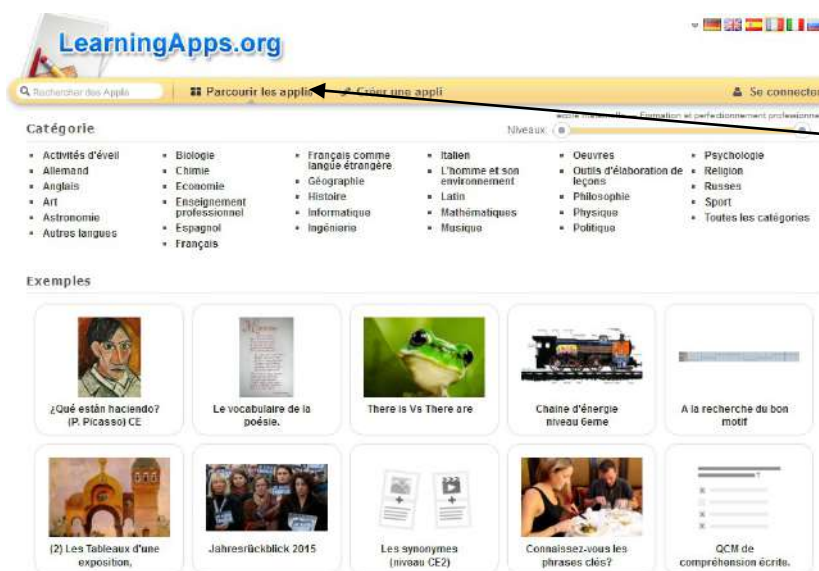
LearningApps.org

Rechercher des Appls | Parcourir les applis | Créer une appli | Se connecter

Catégorie

Niveaux: école maternelle – Formation et perfectionnement professionnel

- Activités d'éveil
- Allemand
- Anglais
- Art
- Astronomie
- Autres langues

- Biologie
- Chimie
- Economie
- Enseignement professionnel
- Espagnol
- Français

- Français comme langue étrangère
- Géographie
- Histoire
- Informatique
- Ingénierie

- Italien
- L'homme et son environnement
- Latin
- Mathématiques
- Musique

- Oeuvres
- Outils d'élaboration de leçons
- Philosophie
- Physique
- Politique

- Psychologie
- Religion
- Russes
- Sport
- Toutes les catégories

Exemples

¿Qué están haciendo? (P. Picasso) CE

Le vocabulaire de la poésie.

There is Vs There are

Chaine d'énergie niveau 6eme

A la recherche du bon motif

(2) Les Tableaux d'une exposition,

Jahresrückblick 2015

Les synonymes (niveau CE2)

Connaissez-vous les phrases clés?

QCM de compréhension écrite.